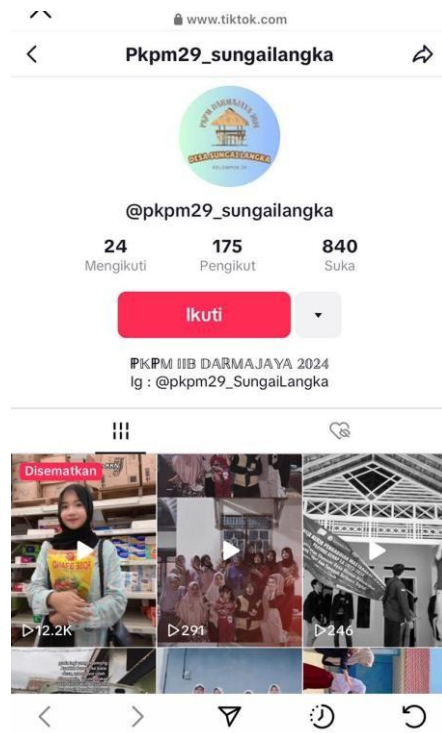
www.tiktok.com

Pkpm29_sungailangka

PKPM DARMAJAYA 2024
DESA SUNGAI LANGKA
KELOMPOK 29

@pkpm29_sungailangka

24
Mengikuti

175
Pengikut

840
Suka

Ikuti

PKPM IIB DARMAJAYA 2024
Ig : @pkpm29_SungaiLangka

Disematkan

12.2K

291

246